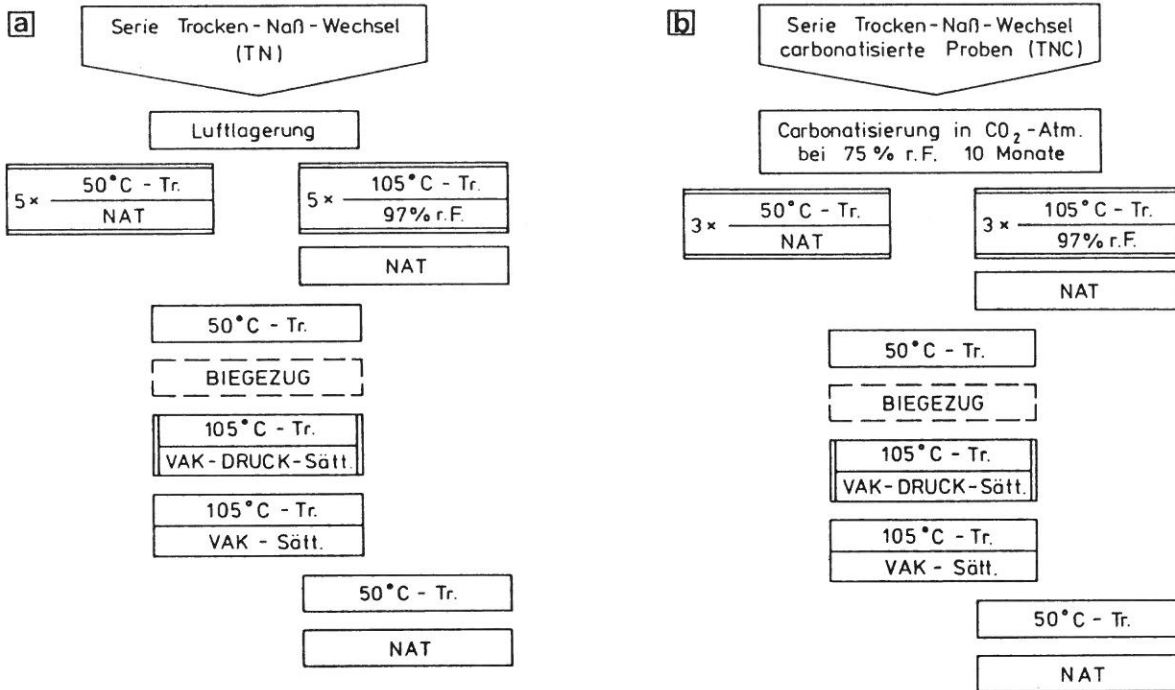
a

Serie Trocken-Naß-Wechsel (TN)

Luftlagerung

$5\times \frac{50^\circ C - Tr.}{NAT}$

$5\times \frac{105^\circ C - Tr.}{97\% \text{ r.F.}}$

NAT

50°C - Tr.

BIEGEZUG

105°C - Tr.
VAK-DRUCK-Sätt.

105°C - Tr.
VAK - Sätt.

50°C - Tr.

NAT

b

Serie Trocken-Naß-Wechsel carbonatisierte Proben (TNC)

Carbonatisierung in $CO_2$-Atm. bei 75 % r.F. 10 Monate

$3\times \frac{50^\circ C - Tr.}{NAT}$

$3\times \frac{105^\circ C - Tr.}{97\% \text{ r.F.}}$

NAT

50°C - Tr.

BIEGEZUG

105°C - Tr.
VAK-DRUCK-Sätt.

105°C - Tr.
VAK - Sätt.

50°C - Tr.

NAT